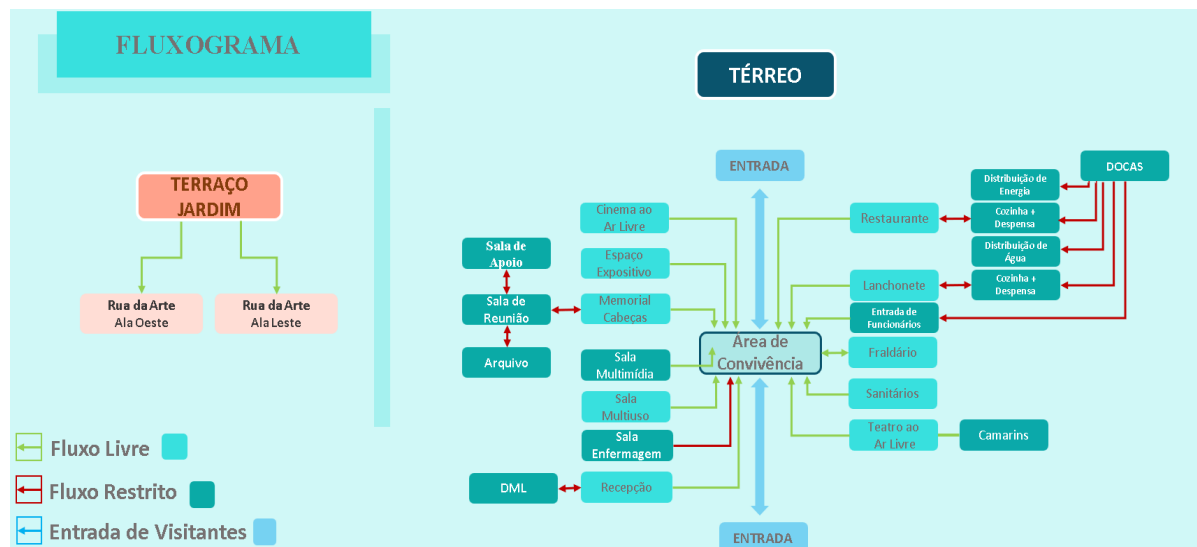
FLUXOGRAMA

TERRAÇO JARDIM

Rua da Arte
Ala Oeste

Rua da Arte
Ala Leste

Fluxo Livre

Fluxo Restrito

Entrada de Visitantes

TÉRREO

ENTRADA

DOCAS

Distribuição de Energia

Cozinha + Despensa

Distribuição de Água

Cozinha + Despensa

Cinema ao Ar Livre

Restaurante

Sala de Apoio

Espaço Expositivo

Sala de Reunião

Memorial Cabeças

Lanchonete

Entrada de Funcionários

Área de Convivência

Fraldário

Arquivo

Sala Multimídia

Sala Multiuso

Sanitários

Sala Enfermagem

Teatro ao Ar Livre

Camarins

DML

Recepção

ENTRADA